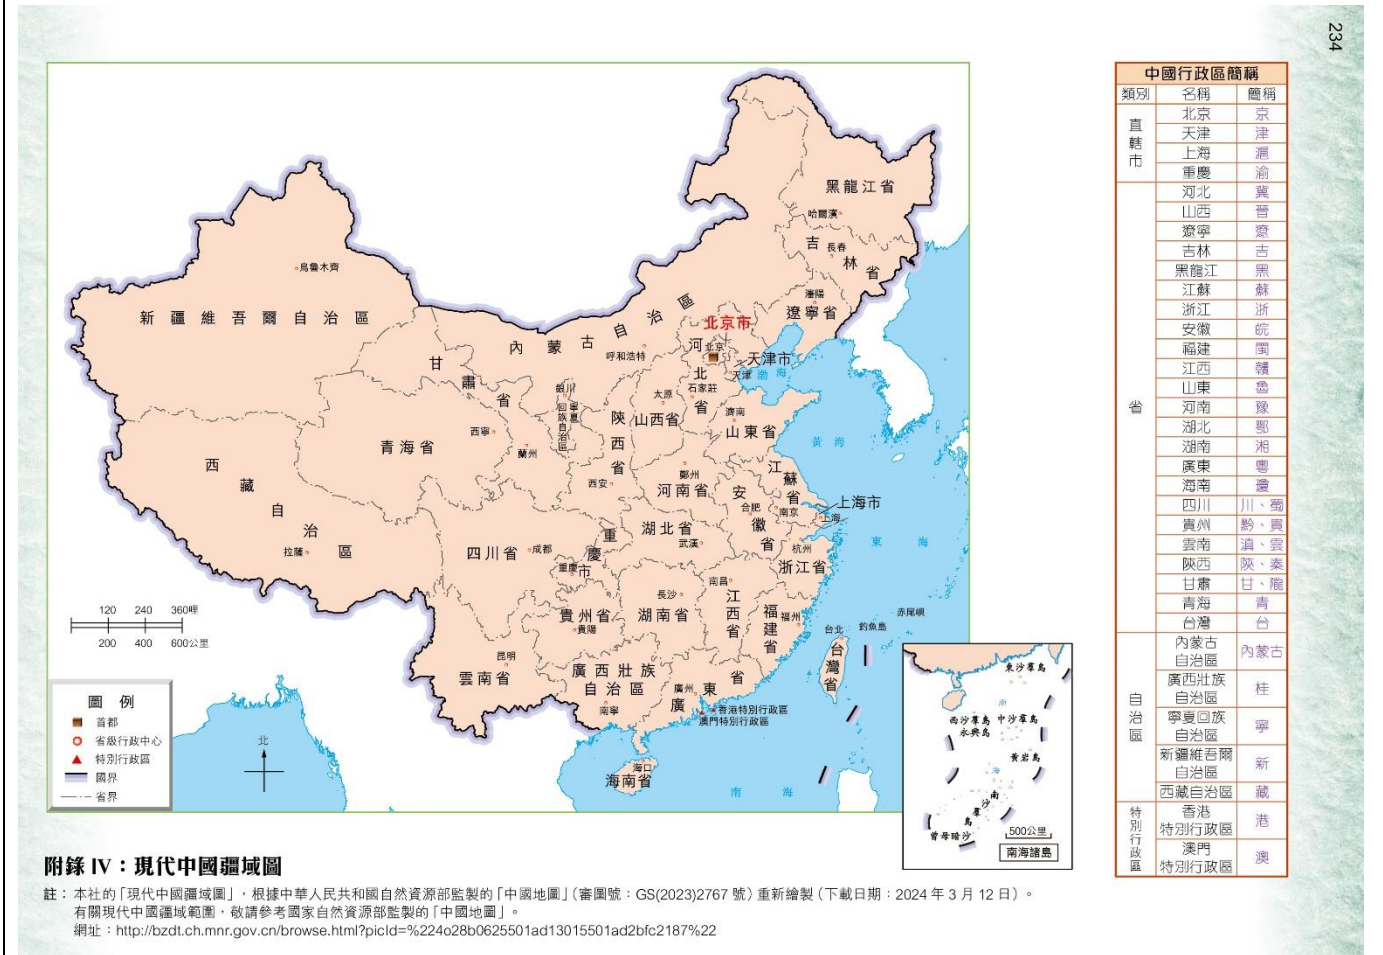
234

烏魯木齊
新疆維吾爾自治區
哈爾濱
黑龍江省
吉林省
長春
瀋陽
遼寧省
內蒙古自治區
北京市
北京
天津市
天津
呼和浩特
河北省
石家莊
太原
山西省
銀川
寧夏回族自治區
甘肅省
西寧
青海省
蘭州
陝西省
西安
濟南
山東省
渤海
黃海
鄭州
河南省
江蘇省
合肥
安徽省
南京
上海市
上海
東海
杭州
浙江省
湖北省
武漢
重慶市
重慶
成都
四川省
西藏自治區
拉薩
長沙
湖南省
南昌
江西省
福州
福建省
台北
台灣省
釣魚島
赤尾嶼
貴州省
貴陽
昆明
雲南省
南寧
廣西壯族自治區
廣州
廣東省
香港特別行政區
澳門特別行政區
海口
海南省
南海
東沙群島
西沙群島
中沙群島
永興島
黃岩島
南沙群島
曾母暗沙
500公里
南海諸島

120 240 360哩
200 400 600公里

圖例
首都
省級行政中心
特別行政區
國界
省界
北

| 中國行政區簡稱 | | |
|---|---|---|
| 類別 | 名稱 | 簡稱 |
| 直轄市 | 北京 | 京 |
| | 天津 | 津 |
| | 上海 | 滬 |
| | 重慶 | 渝 |
| 省 | 河北 | 冀 |
| | 山西 | 晉 |
| | 遼寧 | 遼 |
| | 吉林 | 吉 |
| | 黑龍江 | 黑 |
| | 江蘇 | 蘇 |
| | 浙江 | 浙 |
| | 安徽 | 皖 |
| | 福建 | 閩 |
| | 江西 | 贛 |
| | 山東 | 魯 |
| | 河南 | 豫 |
| | 湖北 | 鄂 |
| | 湖南 | 湘 |
| | 廣東 | 粵 |
| | 海南 | 瓊 |
| | 四川 | 川、蜀 |
| | 貴州 | 黔、貴 |
| | 雲南 | 滇、雲 |
| | 陝西 | 陝、秦 |
| | 甘肅 | 甘、隴 |
| | 青海 | 青 |
| | 台灣 | 台 |
| 自治區 | 內蒙古自治區 | 內蒙古 |
| | 廣西壯族自治區 | 桂 |
| | 寧夏回族自治區 | 寧 |
| | 新疆維吾爾自治區 | 新 |
| | 西藏自治區 | 藏 |
| 特別行政區 | 香港特別行政區 | 港 |
| | 澳門特別行政區 | 澳 |

附錄 IV：現代中國疆域圖

註：本社的「現代中國疆域圖」，根據中華人民共和國自然資源部監製的「中國地圖」（審圖號：GS(2023)2767 號）重新繪製（下載日期：2024 年 3 月 12 日）。
有關現代中國疆域範圍，敬請參考國家自然資源部監製的「中國地圖」。
網址：http://bzdt.ch.mnr.gov.cn/browse.html?picId=%224o28b0625501ad13015501ad2bfc2187%22